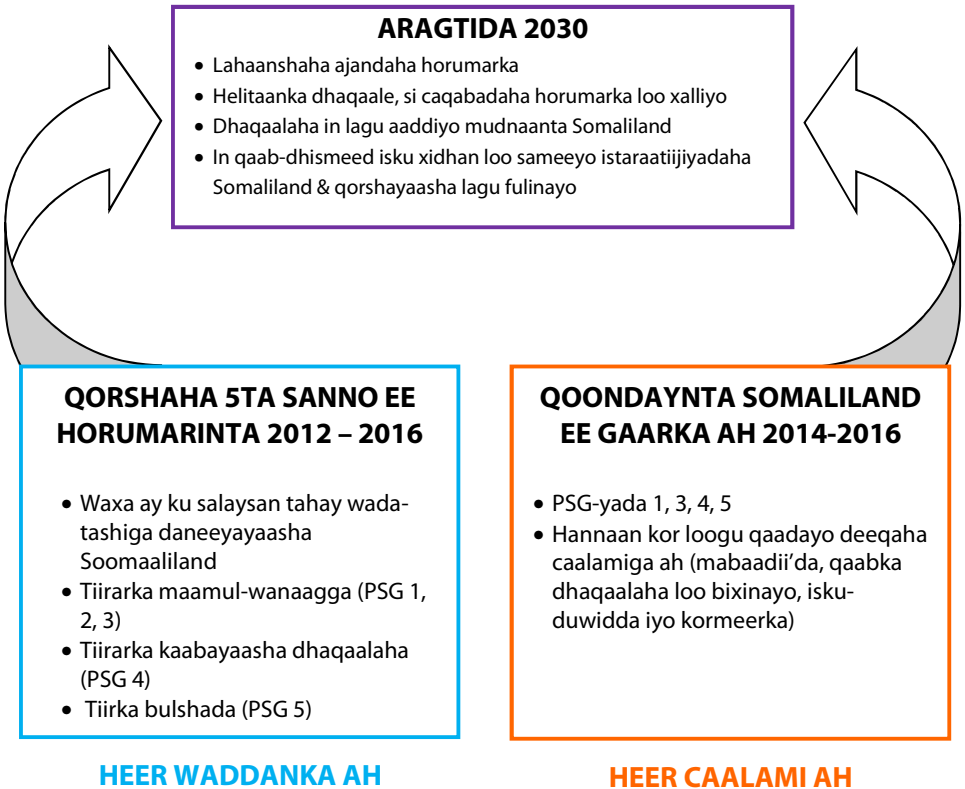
ARAGTIDA 2030

- Lahaanshaha ajandaha horumarka
- Helitaanka dhaqaale, si caqabadaha horumarka loo xalliyo
- Dhaqaalaha in lagu aaddiyo mudnaanta Somaliland
- In qaab-dhismeed isku xidhan loo sameeyo istaraatiijiyadaha Somaliland & qorshayaasha lagu fulinayo

QORSHAHA 5TA SANNO EE HORUMARINTA 2012 – 2016

- Waxa ay ku salaysan tahay wada-tashiga daneeyayaasha Soomaaliland
- Tiirarka maamul-wanaagga (PSG 1, 2, 3)
- Tiirarka kaabayaasha dhaqaalaha (PSG 4)
- Tiirka bulshada (PSG 5)

HEER WADDANKA AH

QOONDAYNTA SOMALILAND EE GAARKA AH 2014-2016

- PSG-yada 1, 3, 4, 5
- Hannaan kor loogu qaadayo deeqaha caalamiga ah (mabaadii'da, qaabka dhaqaalaha loo bixinayo, isku-duwidda iyo kormeerka)

HEER CAALAMI AH